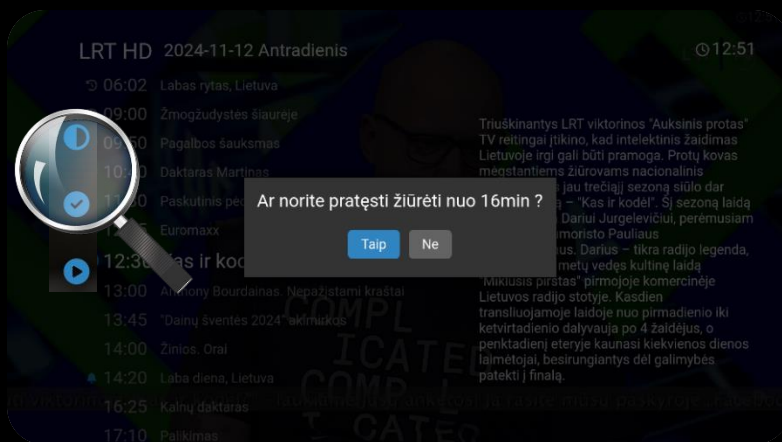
LRT HD 2024-11-12 Antradienis

12:51

06:02 Labas rytas, Lietuva
09:00 Žmogžudystės šlaurėje
09:50 Pagalbos šauksmas
10:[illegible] Daktaras Martinas
1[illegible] Paskutinis po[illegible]
1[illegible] Euromaxx
12:3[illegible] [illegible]as ir kod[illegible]
13:00 Anthony Bourdainas. Nepažintami kraštai
13:45 "Dainų šventės 2024" akimirkos
14:00 Žinios. Orai
14:20 Laba diena, Lietuva
16:25 Kalnų daktaras
17:10 Palikimas

Triukšminantys LRT viktorinos "Auksinis protas" TV reitingai įtikino, kad intelektinis žaidimas Lietuvoje irgi gali būti pramoga. Protų kovas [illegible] žiūrovams nacionalinis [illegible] jau trečiąjį sezoną siūlo dar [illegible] – "Kas ir kodėl". Šį sezoną laidą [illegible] Dariui Jurgelevičiui, perėmusiam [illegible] humoristo Pauliaus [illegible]us. Darius – tikra radijo legenda, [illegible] metų vedęs kultinę laidą "Mikliusis pirštas" pirmojoje komercinėje Lietuvos radijo stotyje. Kasdien transliuojamoje laidoje nuo pirmadienio iki ketvirtadienio dalyvauja po 4 žaidėjus, o penktadienį eteryje kaunasi kiekvienos dienos laimėtojai, besirungiantys dėl galimybės patekti į finalą.

Ar norite pratęsti žiūrėti nuo 16min ?

Taip

Ne

COMPL ICATED COMPL CATE

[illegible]